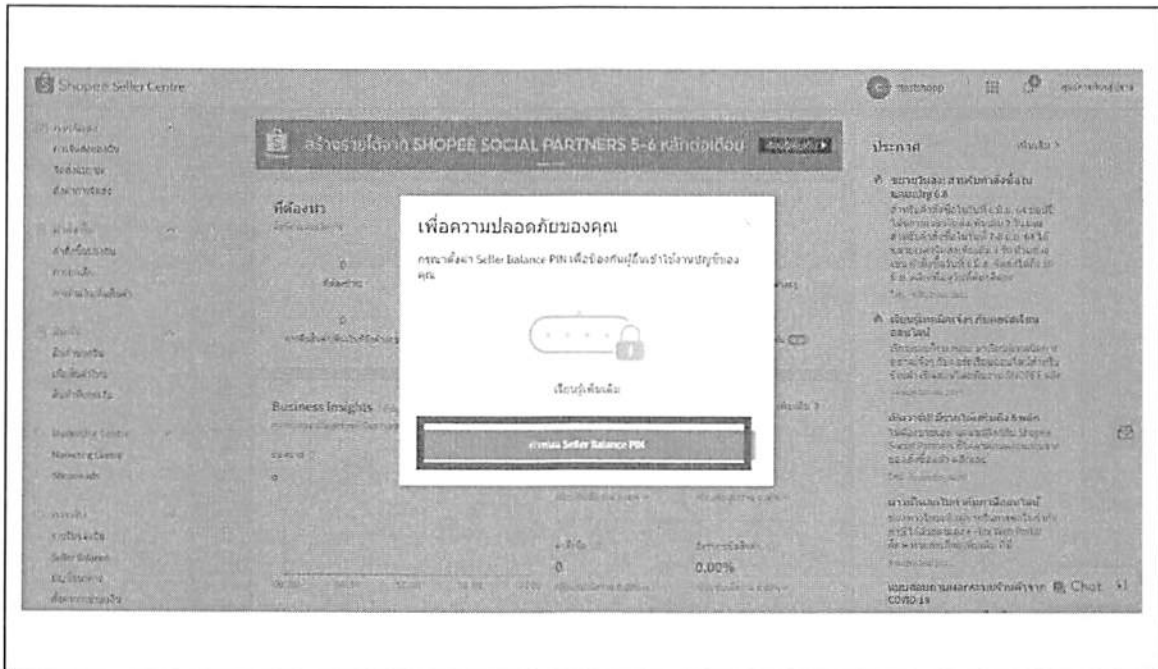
Shopee Seller Centre

สร้างรายได้จาก SHOPEE SOCIAL PARTNERS 5-6 หลักต่อเดือน

ประกาศ

ที่ต้องทำ

เพื่อความปลอดภัยของคุณ

กรุณาตั้งค่า Seller Balance PIN เพื่อป้องกันผู้อื่นเข้าใช้งานบัญชีของคุณ

เรียนรู้เพิ่มเติม

ตั้งค่า Seller Balance PIN

Business Insights

0

0.00%

Chat